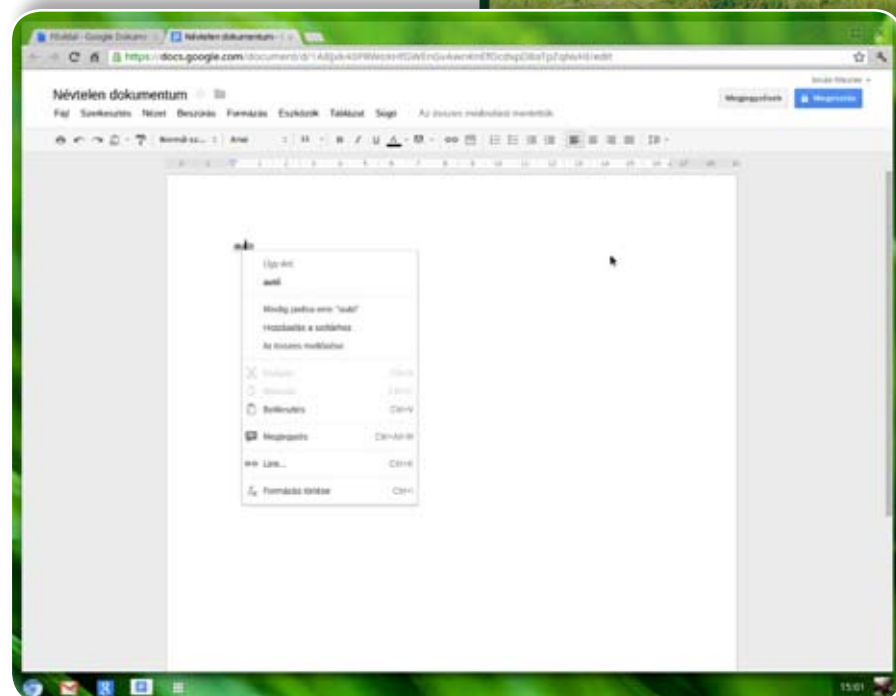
Főoldal - Google Dokum
Névtelen dokumentum

https://docs.google.com/document/d/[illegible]/edit

Névtelen dokumentum

Fájl Szerkesztés Nézet Beszúrás Formátum Eszközök Táblázat Súgó Az összes módosítást mentettük

Megjegyzések
Megosztás

Normál sz... Arial 11

auto

Úgy érti:
autó

Mindig javítsa erre: "autó"
Hozzáadás a szótárhoz
Az összes mellőzése

Kivágás Ctrl+X
Másolás Ctrl+C
Beillesztés Ctrl+V

Megjegyzés Ctrl+Alt+M

Link... Ctrl+K

Formázás törlése Ctrl+\

15:01